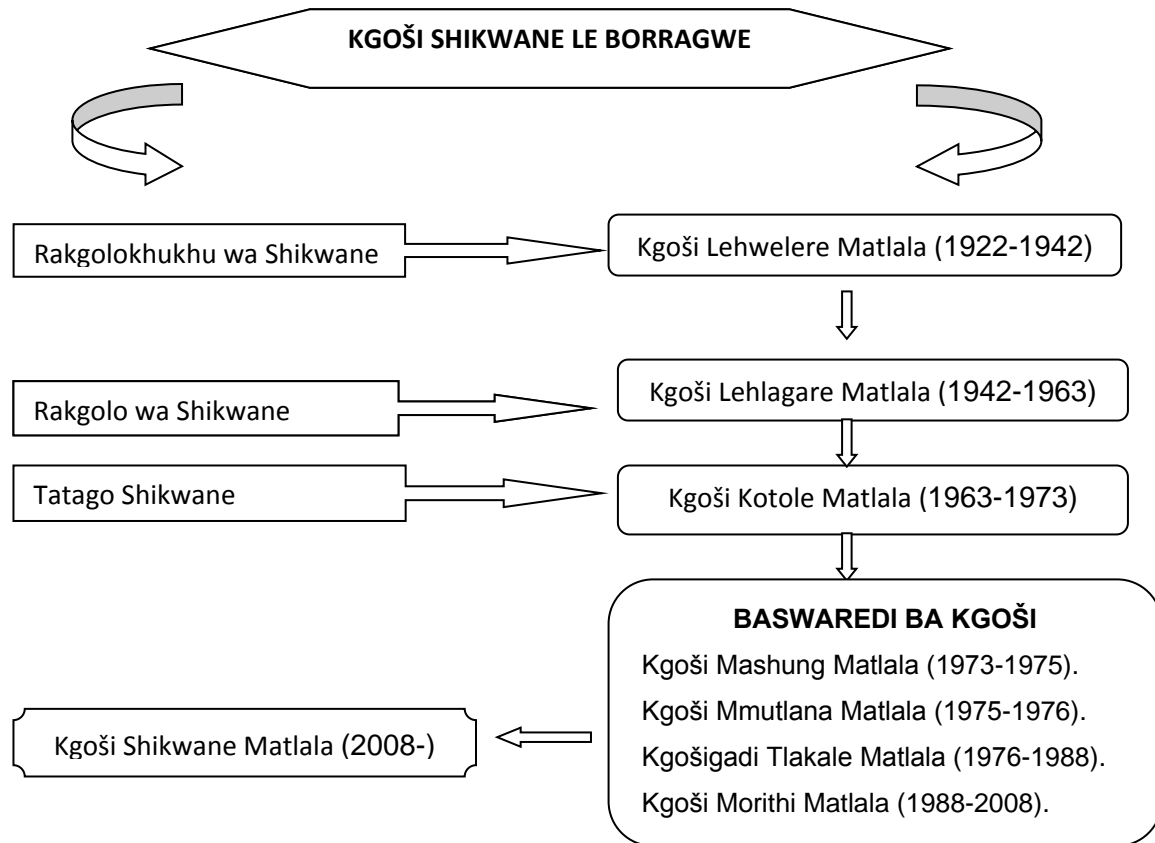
KGOŠI SHIKWANE LE BORRAGWE

Rakgolokhukhu wa Shikwane

Kgoši Lehwelere Matlala (1922-1942)

Rakgolo wa Shikwane

Kgoši Lehlagare Matlala (1942-1963)

Tatago Shikwane

Kgoši Kotole Matlala (1963-1973)

BASWAREDI BA KGOŠI

Kgoši Mashung Matlala (1973-1975).

Kgoši Mmutlana Matlala (1975-1976).

Kgošigadi Tlakale Matlala (1976-1988).

Kgoši Morithi Matlala (1988-2008).

Kgoši Shikwane Matlala (2008-)